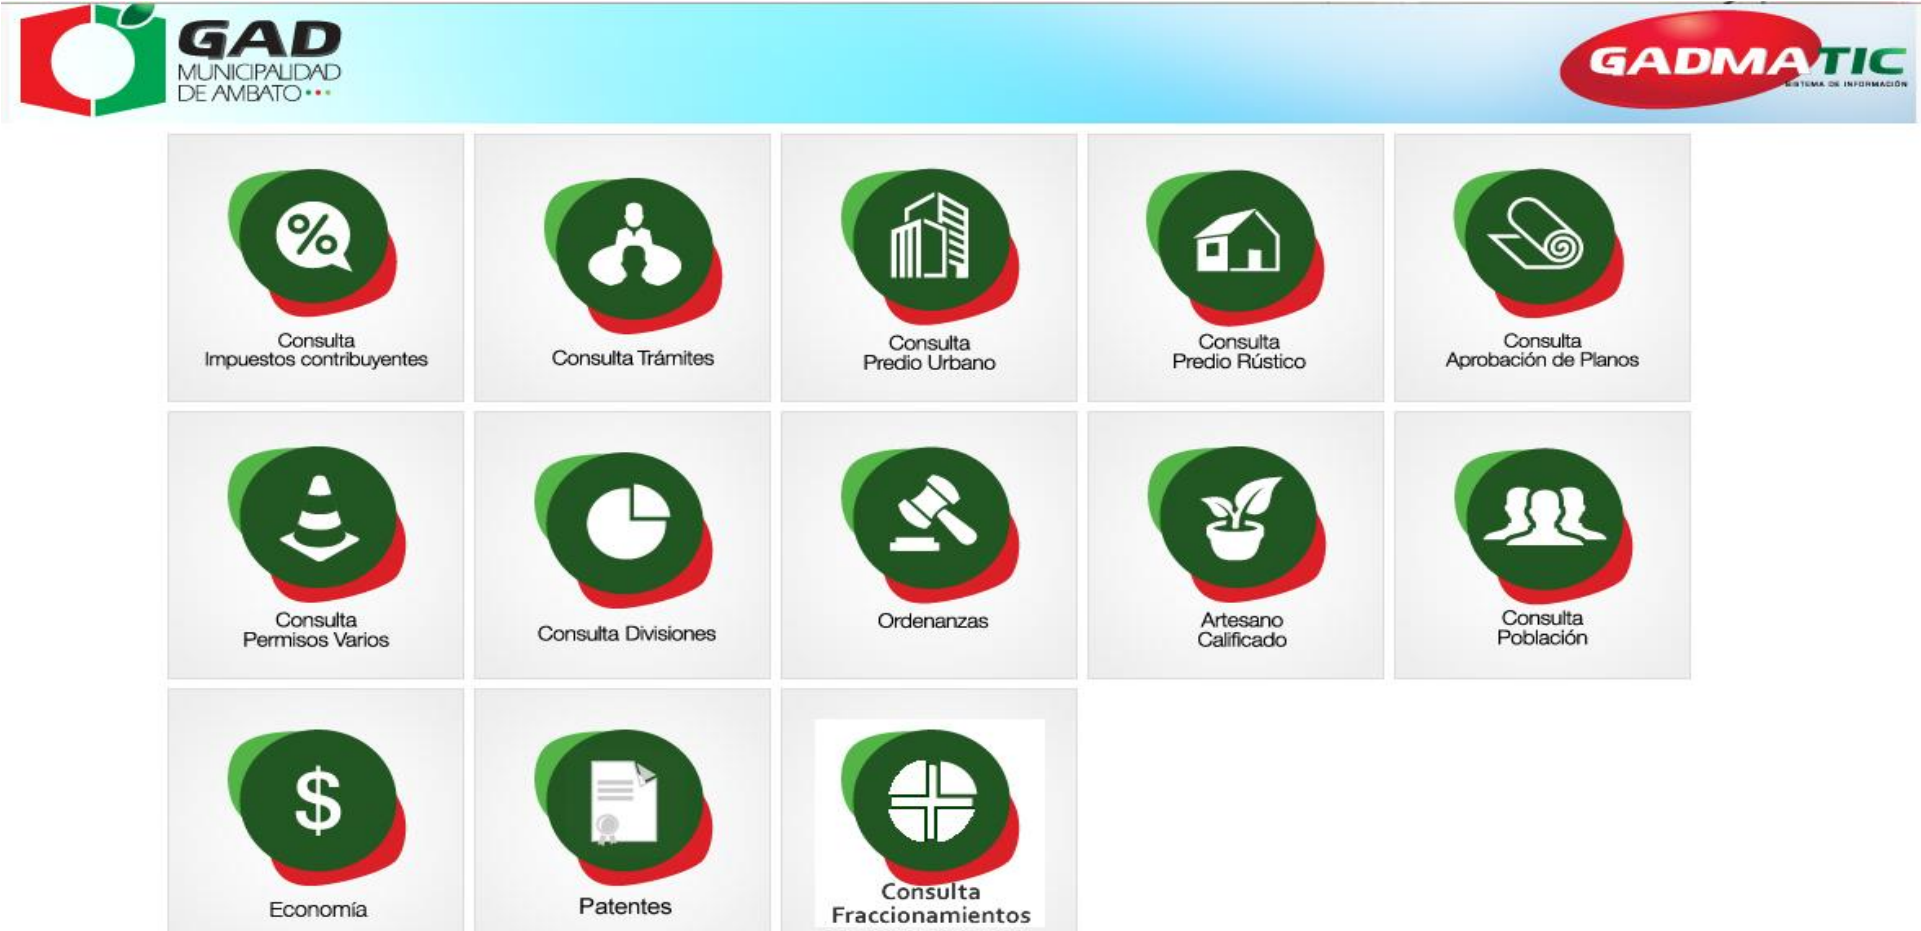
GAD
MUNICIPALIDAD
DE AMBATO

GADMATIC
SISTEMA DE INFORMACIÓN

Consulta
Impuestos contribuyentes

Consulta Trámites

Consulta
Predio Urbano

Consulta
Predio Rústico

Consulta
Aprobación de Planos

Consulta
Permisos Varios

Consulta Divisiones

Ordenanzas

Artesano
Calificado

Consulta
Población

$

Economía

Patentes

Consulta
Fraccionamientos